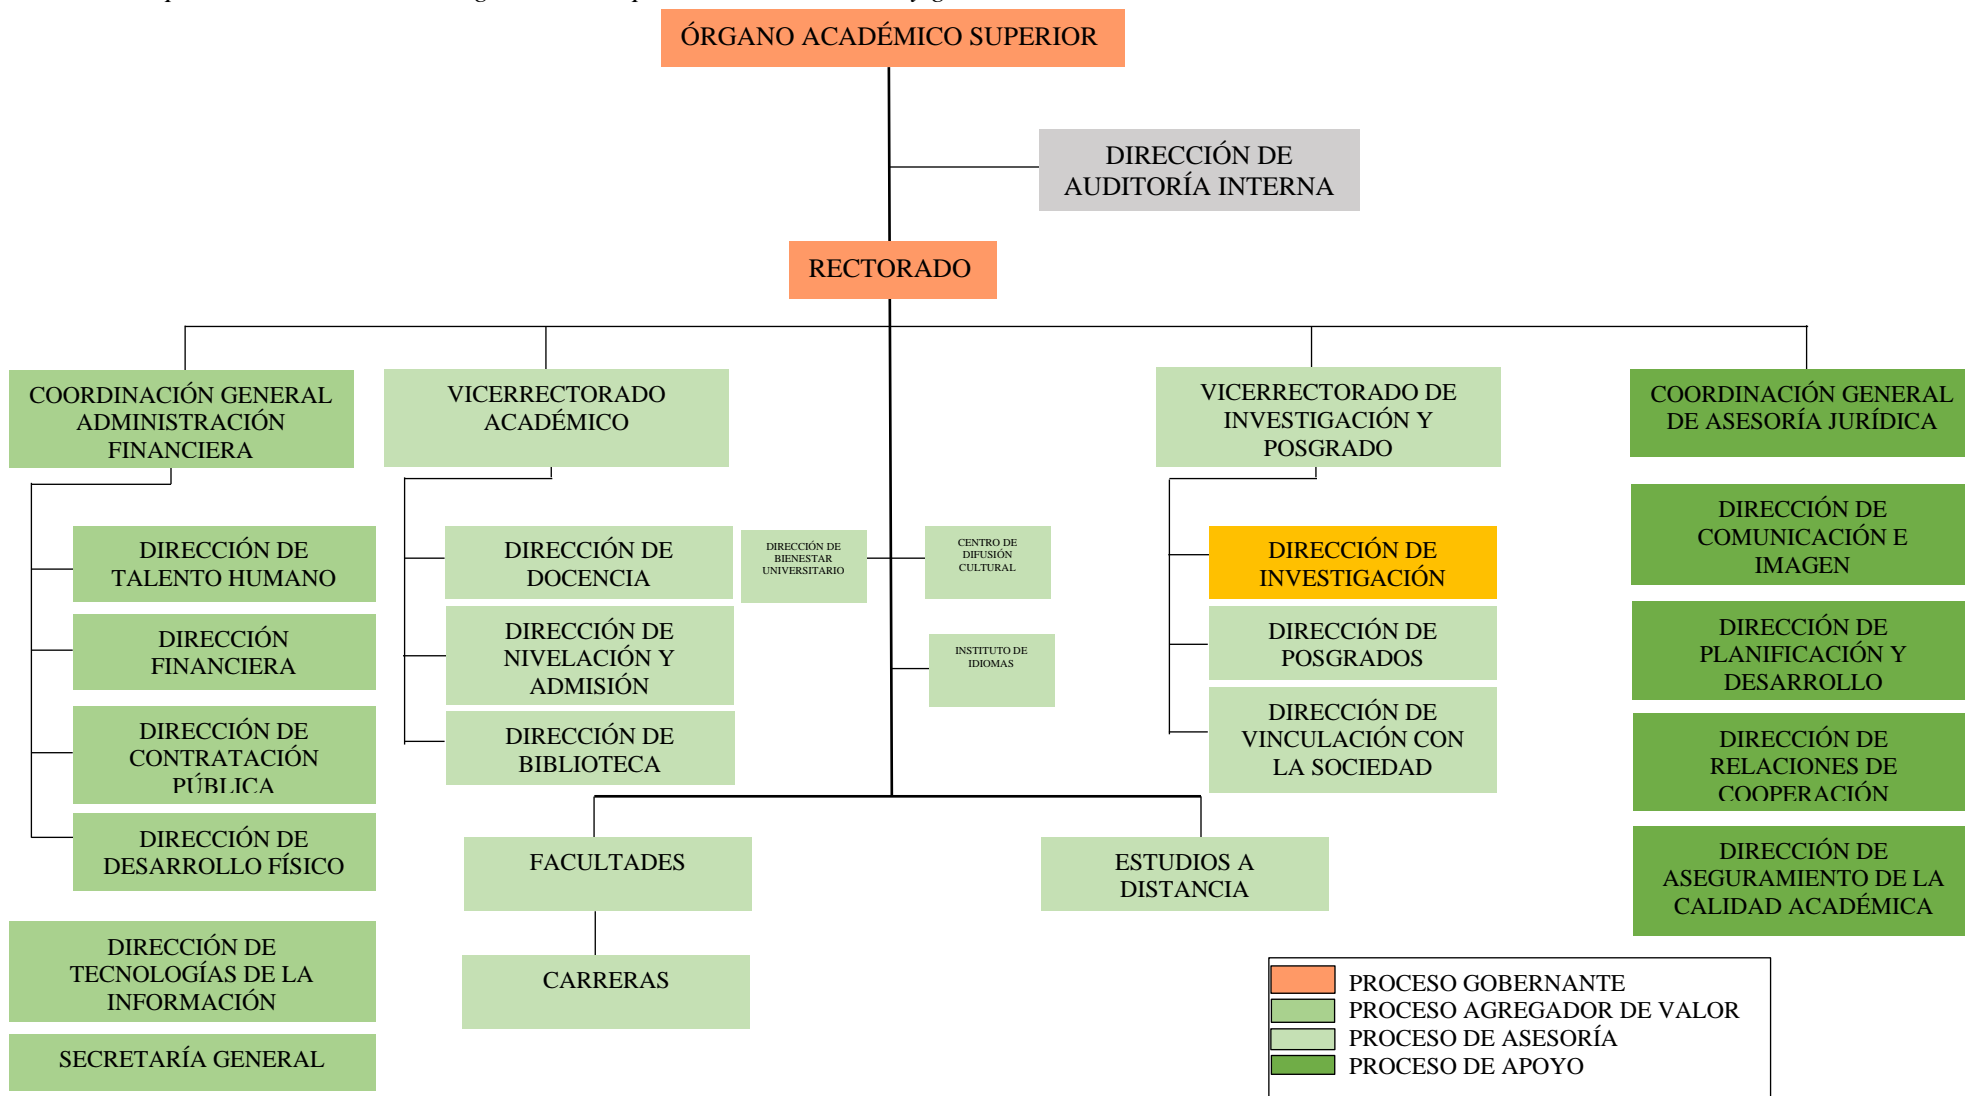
ÓRGANO ACADÉMICO SUPERIOR

DIRECCIÓN DE AUDITORÍA INTERNA

RECTORADO

COORDINACIÓN GENERAL ADMINISTRACIÓN FINANCIERA

VICERRECTORADO ACADÉMICO

VICERRECTORADO DE INVESTIGACIÓN Y POSGRADO

COORDINACIÓN GENERAL DE ASESORÍA JURÍDICA

DIRECCIÓN DE TALENTO HUMANO

DIRECCIÓN FINANCIERA

DIRECCIÓN DE CONTRATACIÓN PÚBLICA

DIRECCIÓN DE DESARROLLO FÍSICO

DIRECCIÓN DE DOCENCIA

DIRECCIÓN DE NIVELACIÓN Y ADMISIÓN

DIRECCIÓN DE BIBLIOTECA

DIRECCIÓN DE BIENESTAR UNIVERSITARIO

CENTRO DE DIFUSIÓN CULTURAL

INSTITUTO DE IDIOMAS

DIRECCIÓN DE INVESTIGACIÓN

DIRECCIÓN DE POSGRADOS

DIRECCIÓN DE VINCULACIÓN CON LA SOCIEDAD

DIRECCIÓN DE COMUNICACIÓN E IMAGEN

DIRECCIÓN DE PLANIFICACIÓN Y DESARROLLO

DIRECCIÓN DE RELACIONES DE COOPERACIÓN

DIRECCIÓN DE ASEGURAMIENTO DE LA CALIDAD ACADÉMICA

FACULTADES

ESTUDIOS A DISTANCIA

CARRERAS

DIRECCIÓN DE TECNOLOGÍAS DE LA INFORMACIÓN

SECRETARÍA GENERAL

PROCESO GOBERNANTE
PROCESO AGREGADOR DE VALOR
PROCESO DE ASESORÍA
PROCESO DE APOYO